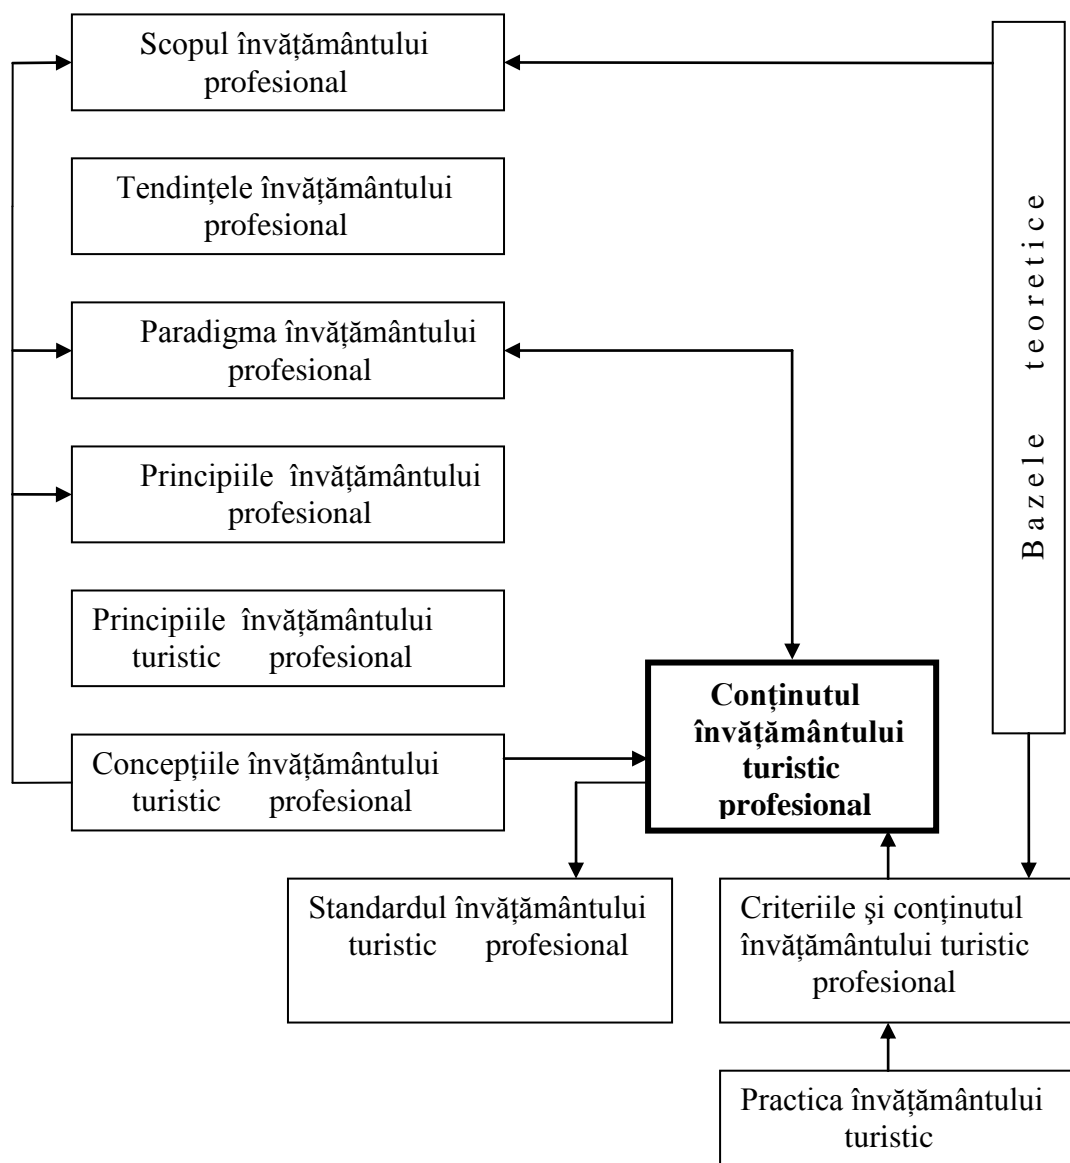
Scopul învăţământului profesional

Tendinţele învăţământului profesional

Paradigma învăţământului profesional

Principiile învăţământului profesional

Principiile învăţământului turistic profesional

Concepţiile învăţământului turistic profesional

Bazele teoretice

Conţinutul învăţământului turistic profesional

Standardul învăţământului turistic profesional

Criteriile şi conţinutul învăţământului turistic profesional

Practica învăţământului turistic